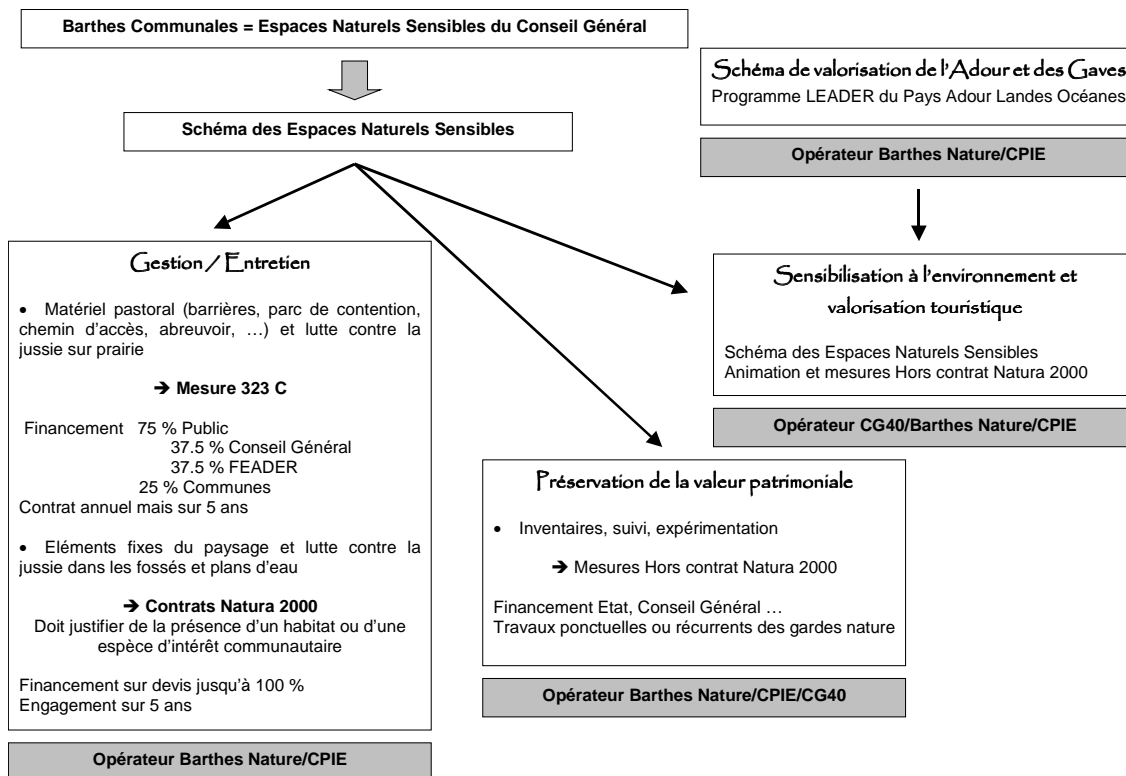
Barthes Communales = Espaces Naturels Sensibles du Conseil Général

Schéma des Espaces Naturels Sensibles

Schéma de valorisation de l'Adour et des Gaves
Programme LEADER du Pays Adour Landes Océanes

Opérateur Barthes Nature/CPIE

Gestion / Entretien

• Matériel pastoral (barrières, parc de contention, chemin d'accès, abreuvoir, …) et lutte contre la jussie sur prairie

➔ Mesure 323 C

Financement 75 % Public
37.5 % Conseil Général
37.5 % FEADER
25 % Communes
Contrat annuel mais sur 5 ans

• Eléments fixes du paysage et lutte contre la jussie dans les fossés et plans d'eau

➔ Contrats Natura 2000
Doit justifier de la présence d'un habitat ou d'une espèce d'intérêt communautaire

Financement sur devis jusqu'à 100 %
Engagement sur 5 ans

Opérateur Barthes Nature/CPIE

Sensibilisation à l'environnement et valorisation touristique

Schéma des Espaces Naturels Sensibles
Animation et mesures Hors contrat Natura 2000

Opérateur CG40/Barthes Nature/CPIE

Préservation de la valeur patrimoniale

• Inventaires, suivi, expérimentation

➔ Mesures Hors contrat Natura 2000

Financement Etat, Conseil Général …
Travaux ponctuelles ou récurrents des gardes nature

Opérateur Barthes Nature/CPIE/CG40